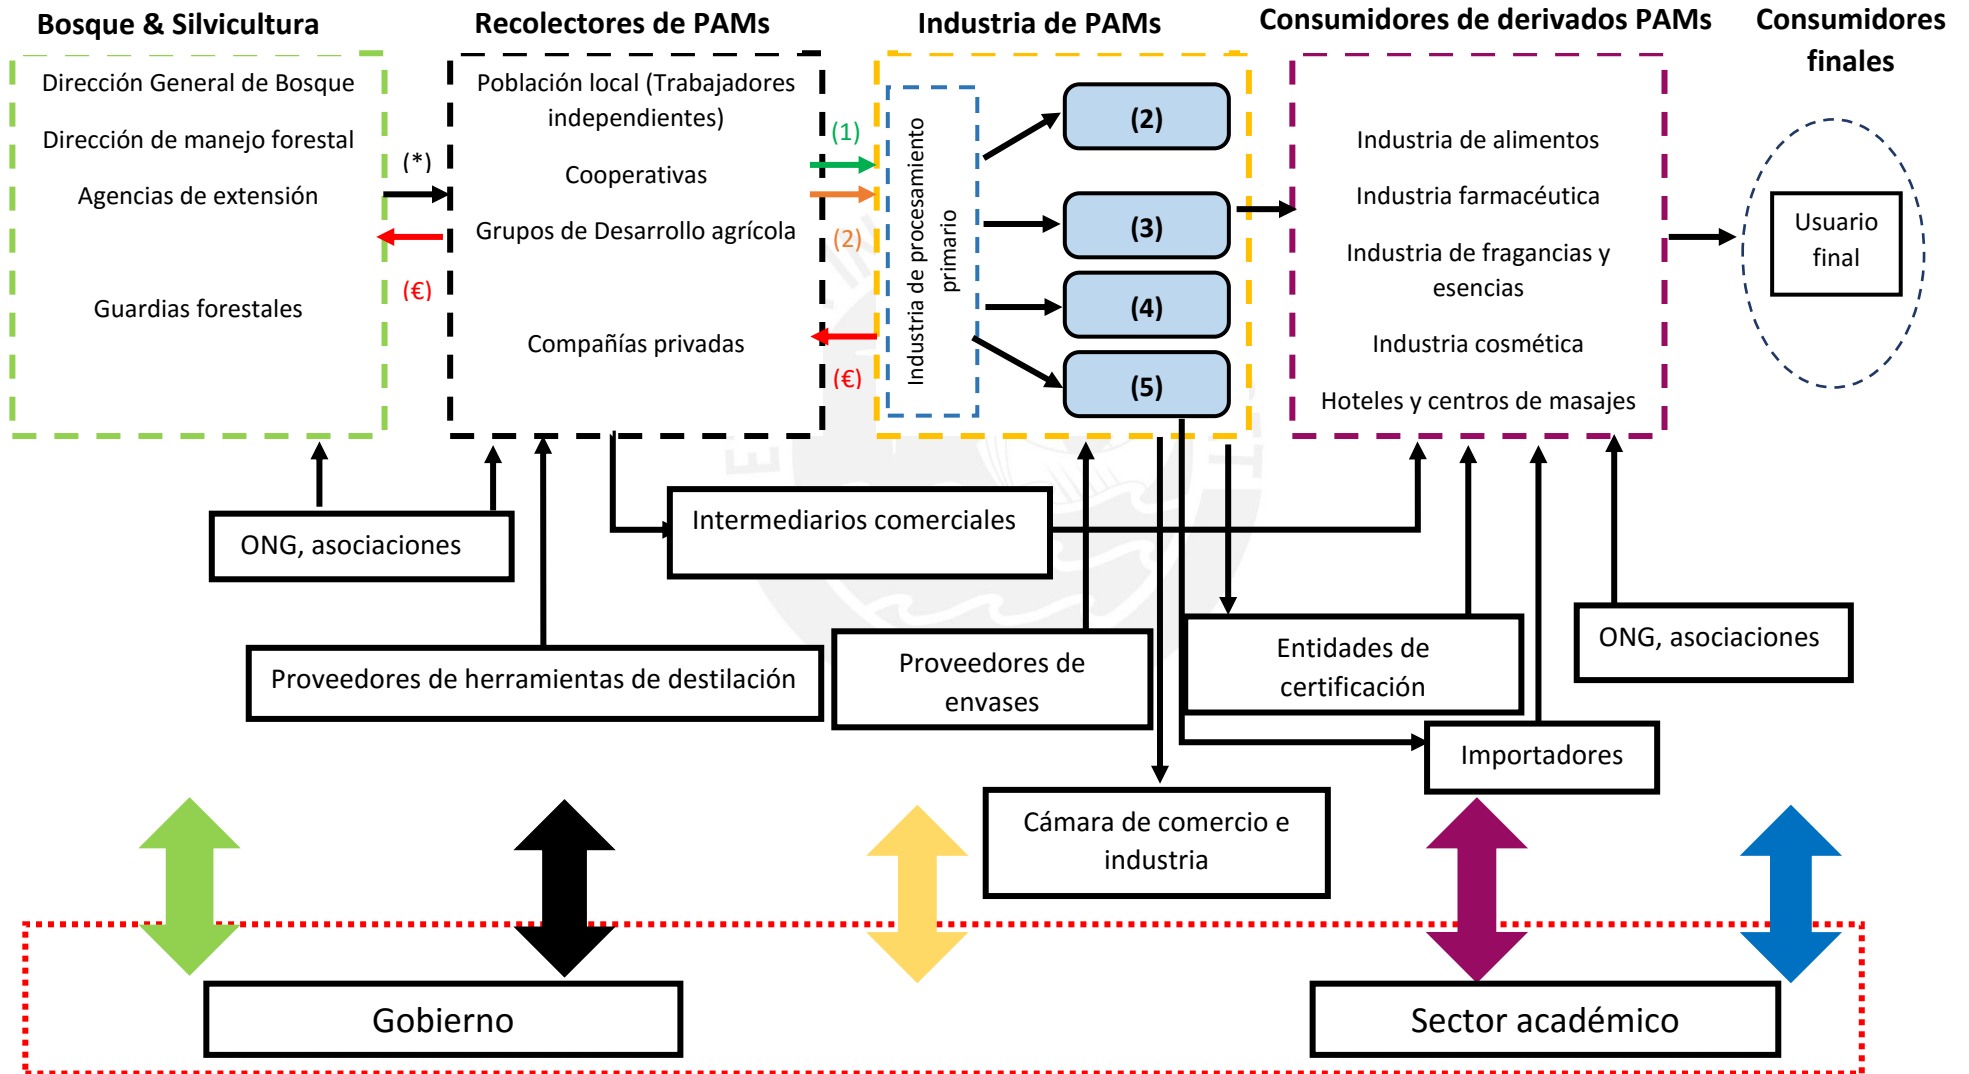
Bosque & Silvicultura

Recolectores de PAMs

Industria de PAMs

Consumidores de derivados PAMs

Consumidores finales

Dirección General de Bosque

Dirección de manejo forestal

Agencias de extensión

Guardias forestales

(*)

(€)

Población local (Trabajadores independientes)

Cooperativas

Grupos de Desarrollo agrícola

Compañías privadas

(1)

(2)

(€)

Industria de procesamiento primario

(2)

(3)

(4)

(5)

Industria de alimentos

Industria farmacéutica

Industria de fragancias y esencias

Industria cosmética

Hoteles y centros de masajes

Usuario final

ONG, asociaciones

Intermediarios comerciales

Proveedores de herramientas de destilación

Proveedores de envases

Entidades de certificación

ONG, asociaciones

Importadores

Cámara de comercio e industria

Gobierno

Sector académico